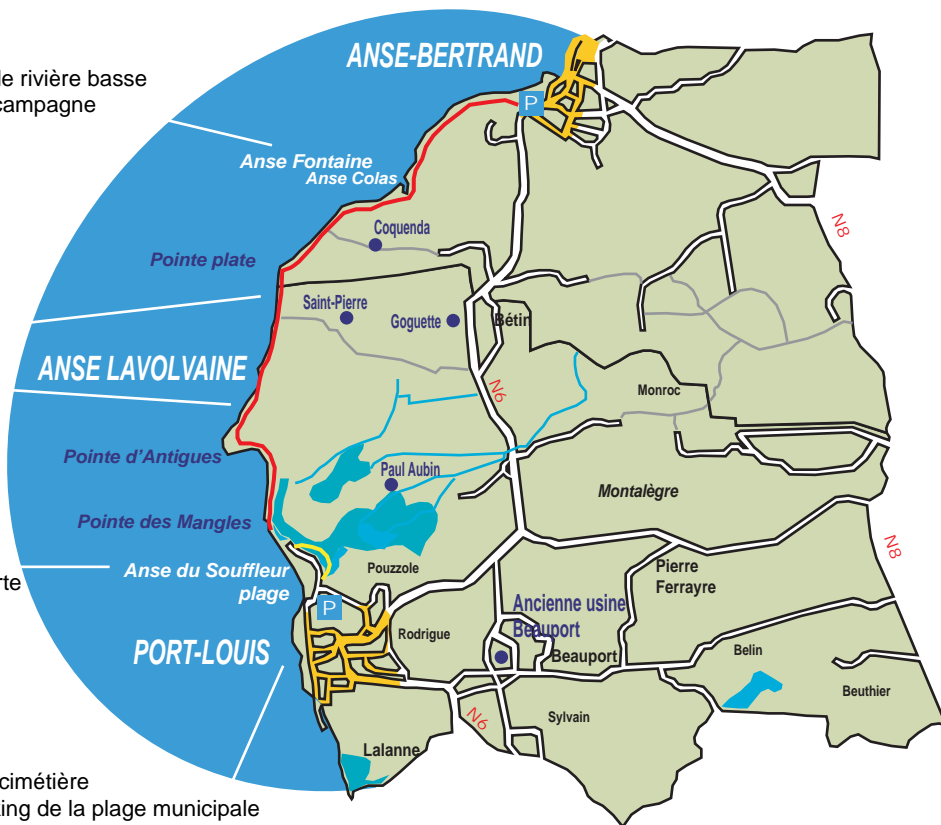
le rivière basse
campagne

ANSE-BERTRAND
P
Anse Fontaine
Anse Colas
N8
Coquenda
Pointe plate
Saint-Pierre
Goguette
Bétin
ANSE LAVOLVAINE
N6
Monroc
Pointe d'Antigues
Paul Aubin
Montalègre
Pointe des Mangles
N8
rte
Anse du Souffleur plage
Pouzzole
Pierre Ferrayre
P
Ancienne usine Beauport
Rodrigue
PORT-LOUIS
Beauport
Belin
Beuthier
N6
Sylvain
Lalanne
cimétière
ing de la plage municipale